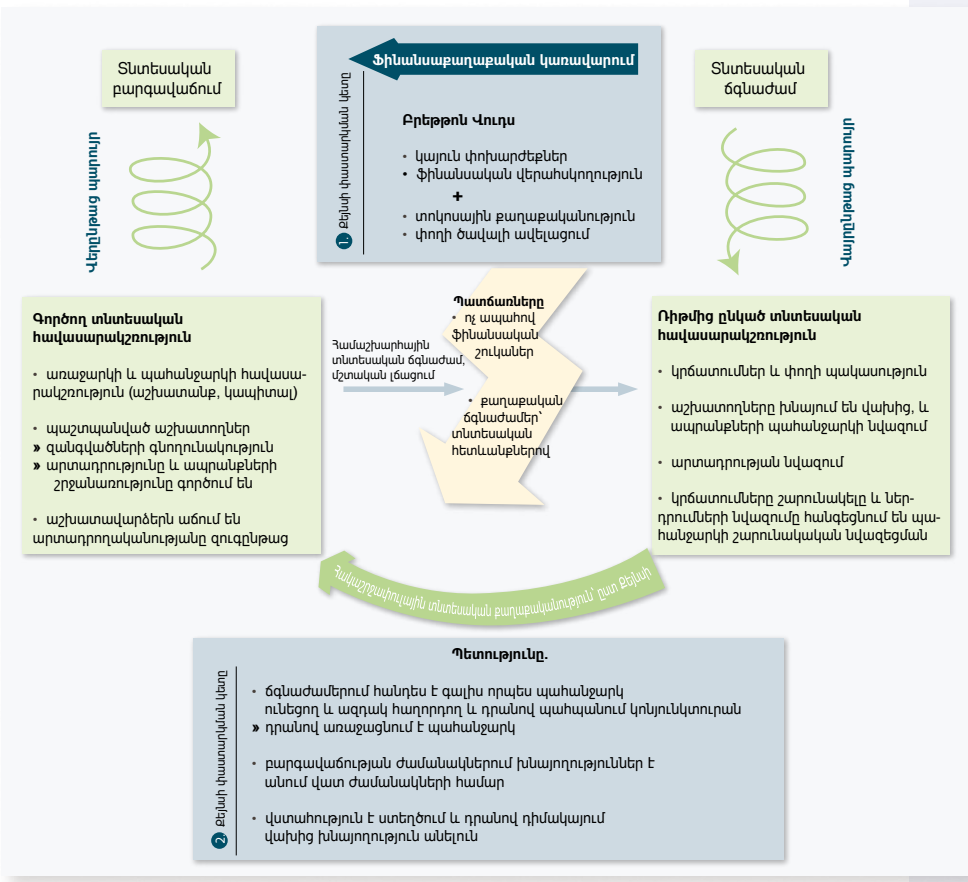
Տնտեսական բարգավաճում

Վերընթաց պտույտ

Ֆինանսաքաղաքական կառավարում

① Քեյնսի փաստարկման կետը

Բրեթթոն Վուդս

• կայուն փոխարժեքներ
• ֆինանսական վերահսկողություն
+
• տոկոսային քաղաքականություն
• փողի ծավալի ավելացում

Տնտեսական ճգնաժամ

Վայրէջք պտույտ

Գործող տնտեսական հավասարակշռություն

• առաջարկի և պահանջարկի հավասարակշռություն (աշխատանք, կապիտալ)

• պաշտպանված աշխատողներ
» ցանցվածների գնողունակություն
» արտադրությունը և ապրանքների շրջանառությունը գործում են

• աշխատավարձերն աճում են արտադրողականությանը զուգընթաց

Համաշխարհային տնտեսական ճգնաժամ, մշտական լճացում

Պատճառները
• ոչ ապահով ֆինանսական շուկաներ

• քաղաքական ճգնաժամեր՝ տնտեսական հետևանքներով

Ռիթմից ընկած տնտեսական հավասարակշռություն

• կրճատումներ և փողի պակասություն

• աշխատողները խնայում են վախից, և ապրանքների պահանջարկի նվազում

• արտադրության նվազում

• կրճատումները շարունակելը և ներդրումների նվազումը հանգեցնում են պահանջարկի շարունակական նվազեցման

Հակաշրջափուլային տնտեսական քաղաքականություն՝ ըստ Քեյնսի

② Քեյնսի փաստարկման կետը

Պետությունը.

• ճգնաժամերում հանդես է գալիս որպես պահանջարկ ունեցող և ազդակ հաղորդող և դրանով պահպանում կոնյունկտուրան
» դրանով առաջացնում է պահանջարկ

• բարգավաճության ժամանակներում խնայողություններ է անում վատ ժամանակների համար

• վստահություն է ստեղծում և դրանով դիմակայում վախից խնայողություն անելուն